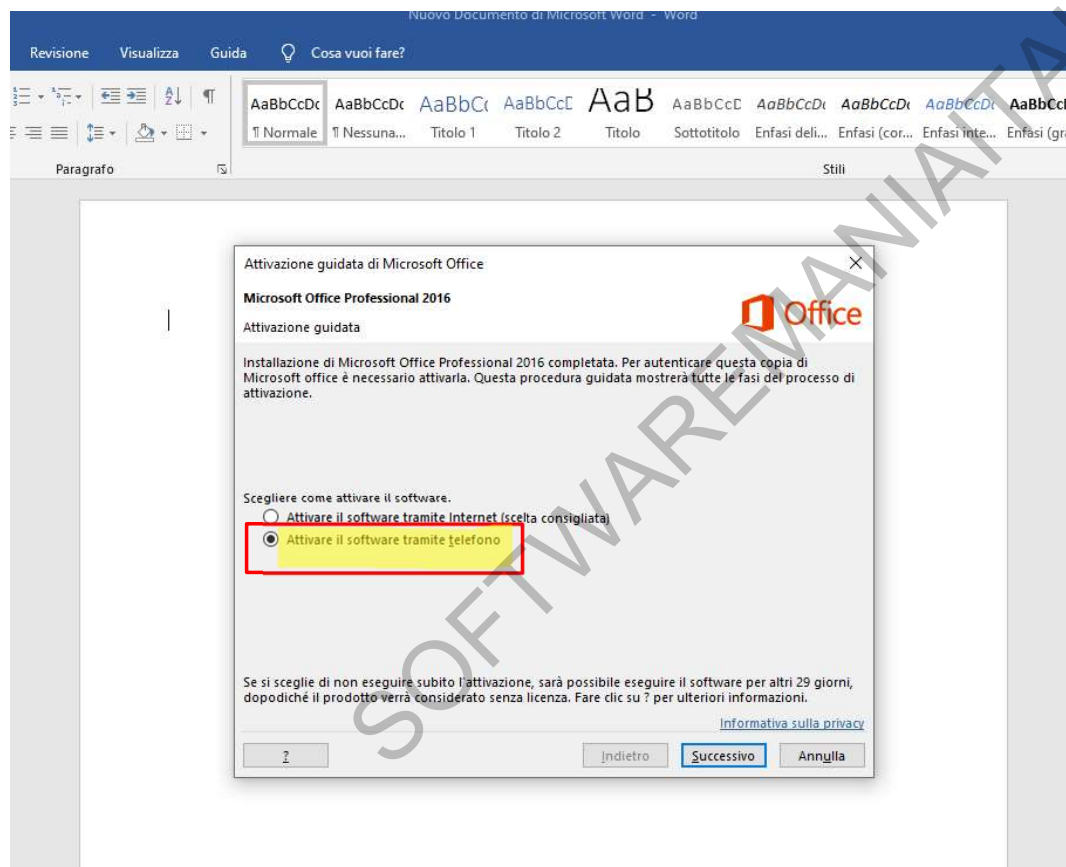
Nuovo Documento di Microsoft Word - Word

Revisione Visualizza Guida Cosa vuoi fare?

AaBbCcDc AaBbCcDc AaBbCc AaBbCcD AaB AaBbCcD AaBbCcDc AaBbCcDc AaBbCcDc AaBbCcI

¶ Normale ¶ Nessuna... Titolo 1 Titolo 2 Titolo Sottotitolo Enfasi deli... Enfasi (cor... Enfasi inte... Enfasi (gra

Paragrafo Stili

Attivazione guidata di Microsoft Office

Microsoft Office Professional 2016

Attivazione guidata

Office

Installazione di Microsoft Office Professional 2016 completata. Per autenticare questa copia di Microsoft office è necessario attivarla. Questa procedura guidata mostrerà tutte le fasi del processo di attivazione.

Scegliere come attivare il software.

Attivare il software tramite Internet (scelta consigliata)

Attivare il software tramite telefono

Se si sceglie di non eseguire subito l'attivazione, sarà possibile eseguire il software per altri 29 giorni, dopodiché il prodotto verrà considerato senza licenza. Fare clic su ? per ulteriori informazioni.

Informativa sulla privacy

? Indietro Successivo Annulla

SOFTWAREMANIAITA